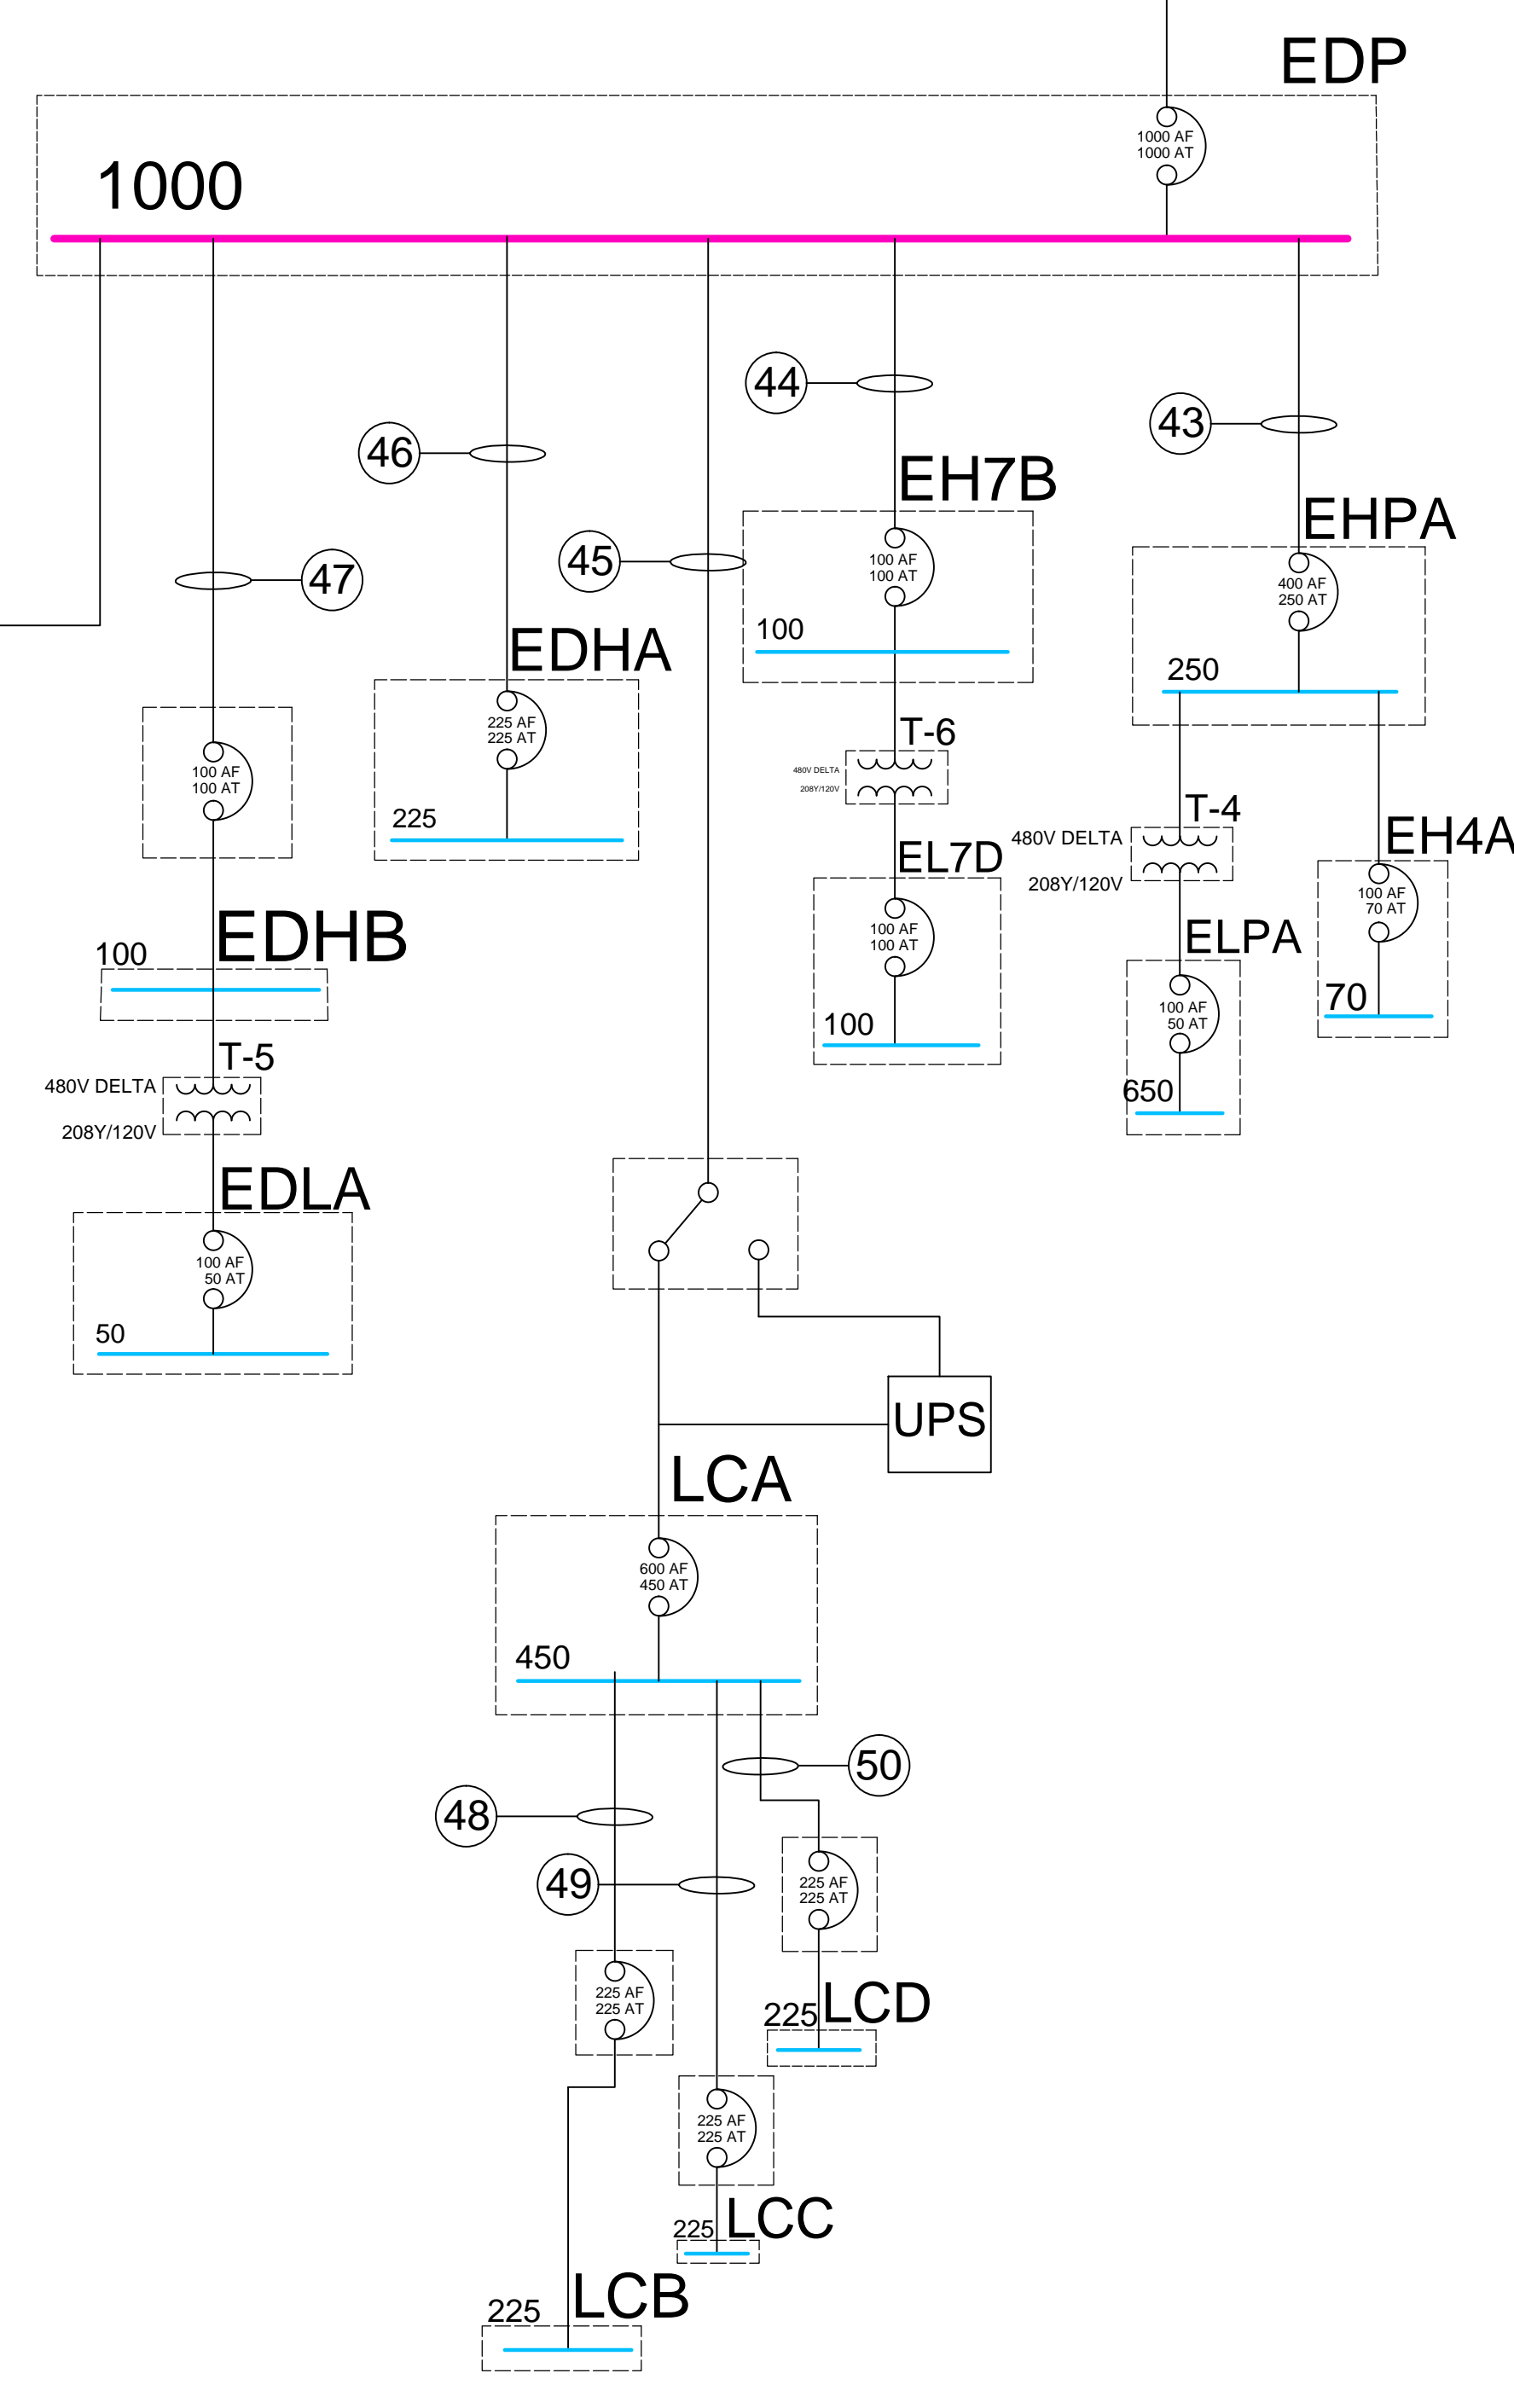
EDP
1000 AF
1000 AT
1000
44
43
46
EH7B
EHPA
45
47
100 AF
100 AT
400 AF
250 AT
EDHA
100
250
225 AF
225 AT
100 AF
100 AT
T-6
480V DELTA
208Y/120V
225
T-4
480V DELTA
EL7D
EH4A
208Y/120V
100 AF
100 AT
100 AF
70 AT
EDHB
ELPA
100
100 AF
50 AT
70
100
T-5
480V DELTA
650
208Y/120V
EDLA
100 AF
50 AT
50
UPS
LCA
600 AF
450 AT
450
50
48
49
225 AF
225 AT
225 AF
225 AT
225
LCD
225 AF
225 AT
225
LCC
225
LCB